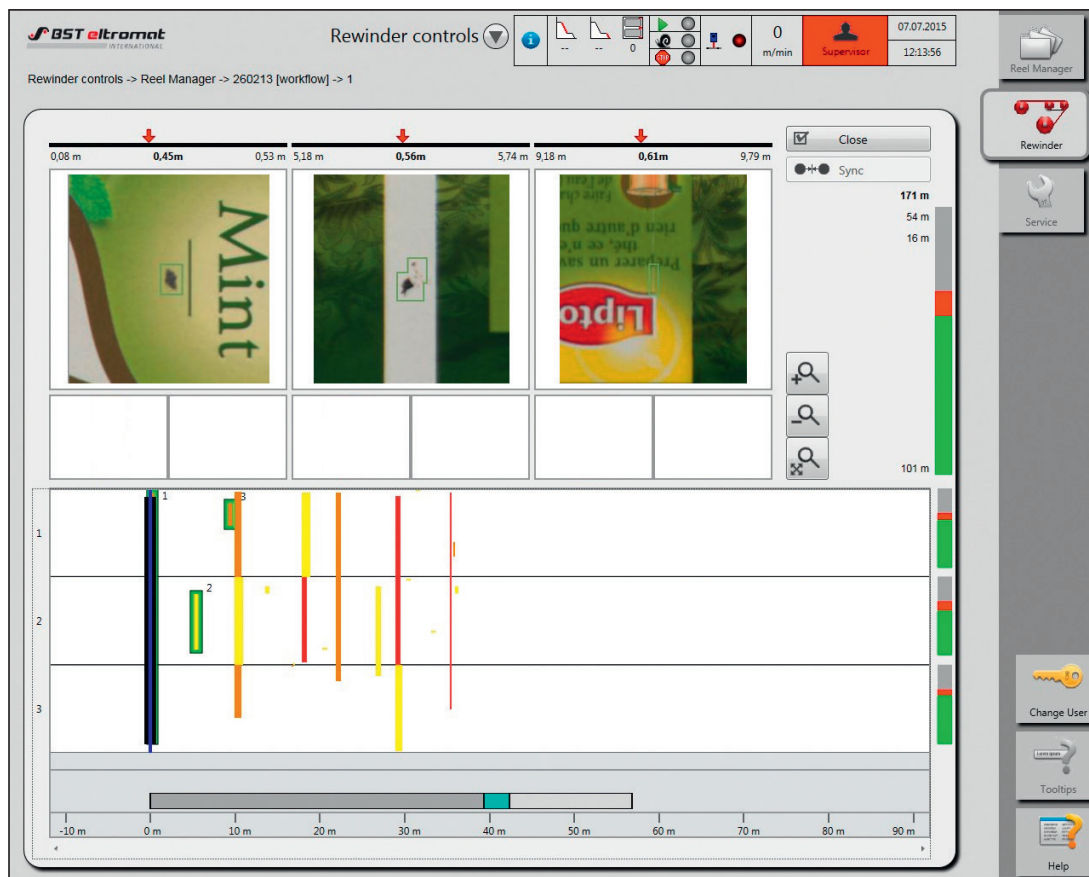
BST eltromat INTERNATIONAL

Rewinder controls

-- -- 0

0 m/min

Supervisor

07.07.2015
12:13:56

Reel Manager

Rewinder

Service

Rewinder controls -> Reel Manager -> 260213 [workflow] -> 1

0,08 m 0,45m 0,53 m
5,18 m 0,56m 5,74 m
9,18 m 0,61m 9,79 m

Mint

Préparer un sav
thé, ce n'a
rien d'autre qu

Lipto

Close

Sync

171 m
54 m
16 m

101 m

1
2
3

1
2
3

-10 m
0 m
10 m
20 m
30 m
40 m
50 m
60 m
70 m
80 m
90 m

Change User

Tooltips

Help